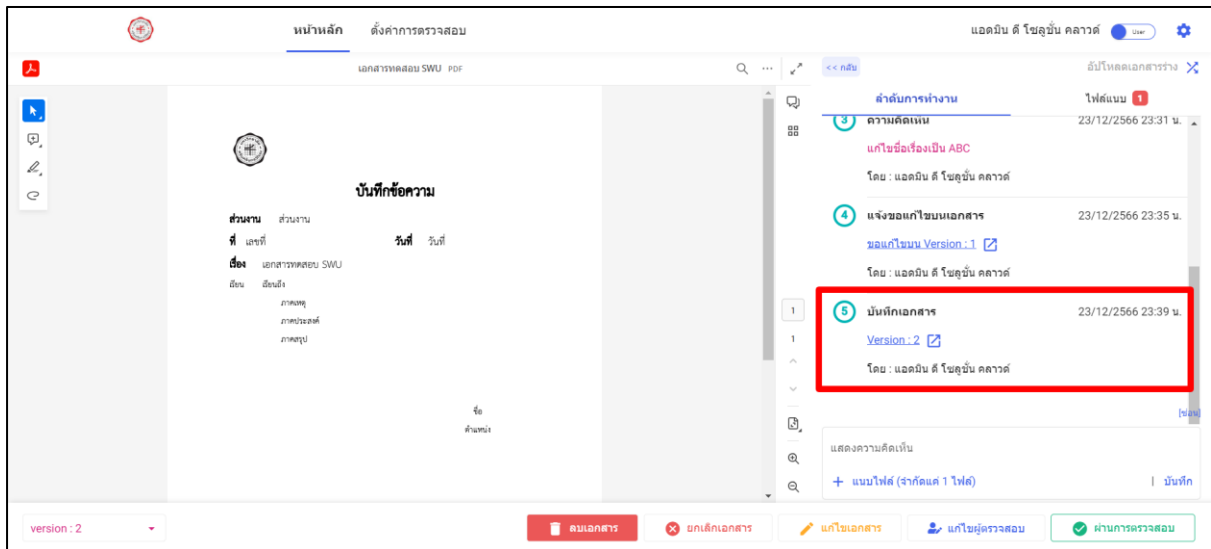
หน้าหลัก ตั้งค่าการตรวจสอบ

แอดมิน ดี โซลูชั่น คลาวด์ User

เอกสารทดสอบ SWU PDF

<< กลับ

อัปโหลดเอกสารร่าง

ลำดับการทำงาน

ไฟล์แนบ 1

บันทึกข้อความ

ส่วนงาน ส่วนงาน

ที่ เลขที่ วันที่ วันที่

เรื่อง เอกสารทดสอบ SWU

เรียน เรียนถึง

ภาคเหตุ

ภาคประสงค์

ภาคสรุป

ชื่อ

ตำแหน่ง

3 ความคิดเห็น 23/12/2566 23:31 น.

แก้ไขชื่อเรื่องเป็น ABC

โดย : แอดมิน ดี โซลูชั่น คลาวด์

4 แจ้งขอแก้ไขบนเอกสาร 23/12/2566 23:35 น.

ขอแก้ไขบน Version : 1

โดย : แอดมิน ดี โซลูชั่น คลาวด์

5 บันทึกเอกสาร 23/12/2566 23:39 น.

Version : 2

โดย : แอดมิน ดี โซลูชั่น คลาวด์

[ซ่อน]

แสดงความคิดเห็น

+ แนบไฟล์ (จำกัดแค่ 1 ไฟล์)

| บันทึก

1

1

version : 2

ลบเอกสาร

ยกเลิกเอกสาร

แก้ไขเอกสาร

แก้ไขผู้ตรวจสอบ

ผ่านการตรวจสอบ